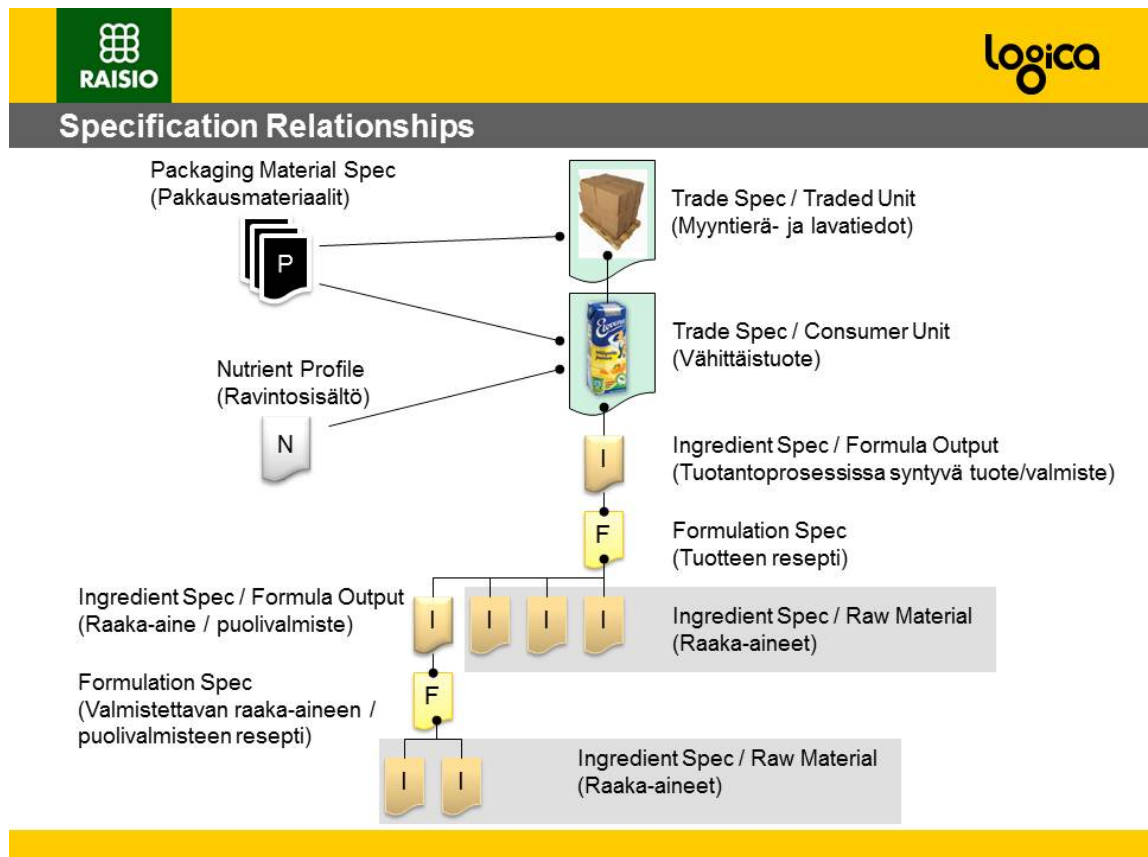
RAISIO

logica

Specification Relationships

Packaging Material Spec
(Pakkausmateriaalit)

P

Trade Spec / Traded Unit
(Myyntierä- ja lavatiedot)

Trade Spec / Consumer Unit
(Vähittäistuote)

Nutrient Profile
(Ravintosisältö)

N

I

Ingredient Spec / Formula Output
(Tuotantoprosessissa syntyvä tuote/valmiste)

F

Formulation Spec
(Tuotteen resepti)

Ingredient Spec / Formula Output
(Raaka-aine / puolivalmiste)

I I I I

Ingredient Spec / Raw Material
(Raaka-aineet)

Formulation Spec
(Valmistettavan raaka-aineen / puolivalmisteen resepti)

F

I I

Ingredient Spec / Raw Material
(Raaka-aineet)